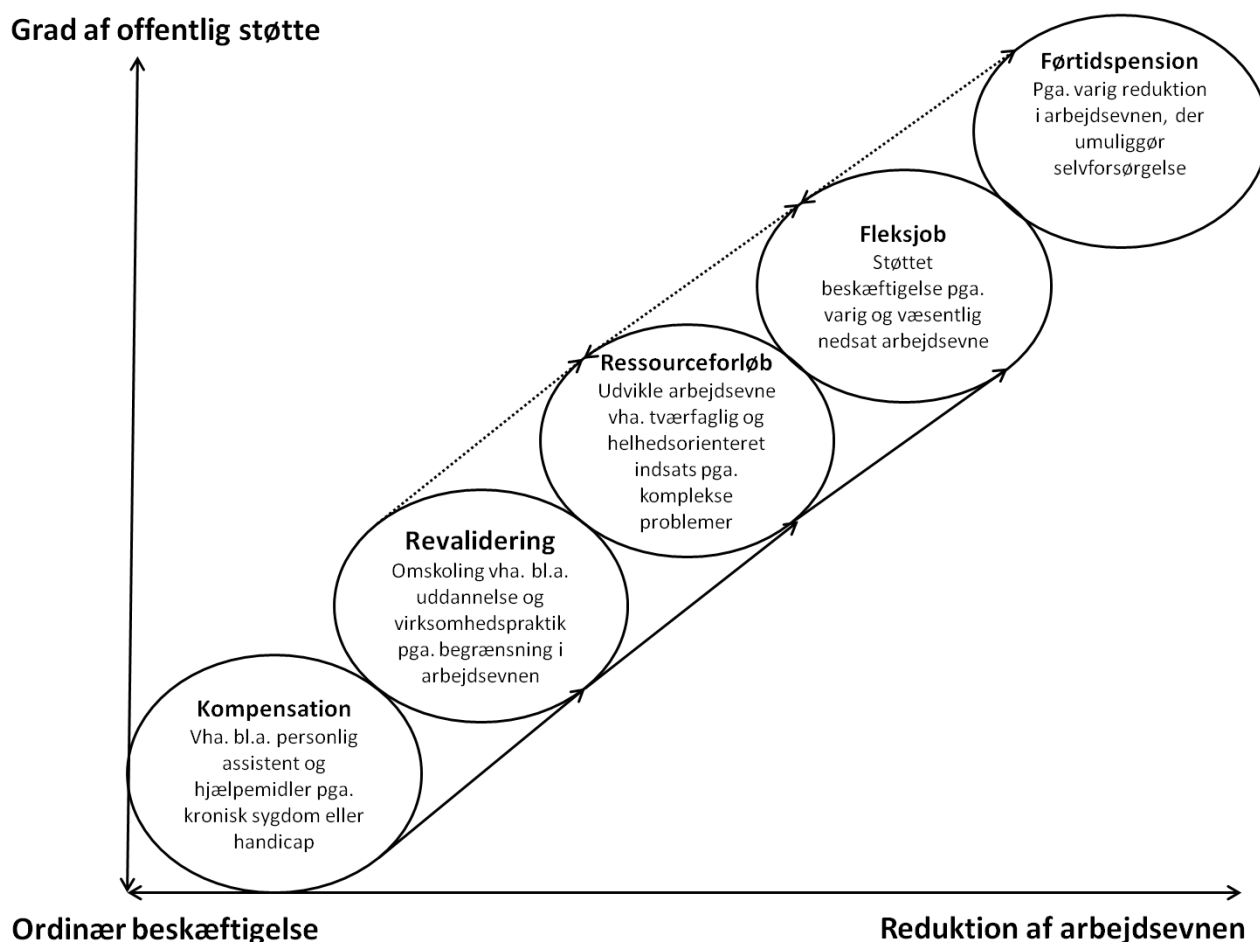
Grad af offentlig støtte

Førtidspension
Pga. varig reduktion i arbejdsevnen, der umuliggør selvforsørgelse

Fleksjob
Støttet beskæftigelse pga. varig og væsentlig nedsat arbejdsevne

Ressourceforløb
Udvikle arbejdsevne vha. tværfaglig og helhedsorienteret indsats pga. komplekse problemer

Revalidering
Omskoling vha. bl.a. uddannelse og virksomhedspraktik pga. begrænsning i arbejdsevnen

Kompensation
Vha. bl.a. personlig assistent og hjælpemidler pga. kronisk sygdom eller handicap

Ordinær beskæftigelse

Reduktion af arbejdsevnen